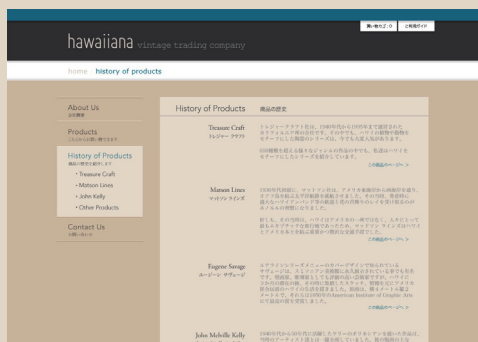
hawaiiana vintage trading company

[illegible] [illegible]

home / history of products

About Us
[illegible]

Products
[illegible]

History of Products
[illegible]

• Treasure Craft
• Matson Lines
• John Kelly
• Other Products

Contact Us
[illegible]

History of Products 商品の歴史

Treasure Craft
トレジャー クラフト

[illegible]

Matson Lines
マトソン ラインズ

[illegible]

Eugene Savage
ユージーン サヴェージ

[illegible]

John Melville Kelly

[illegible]